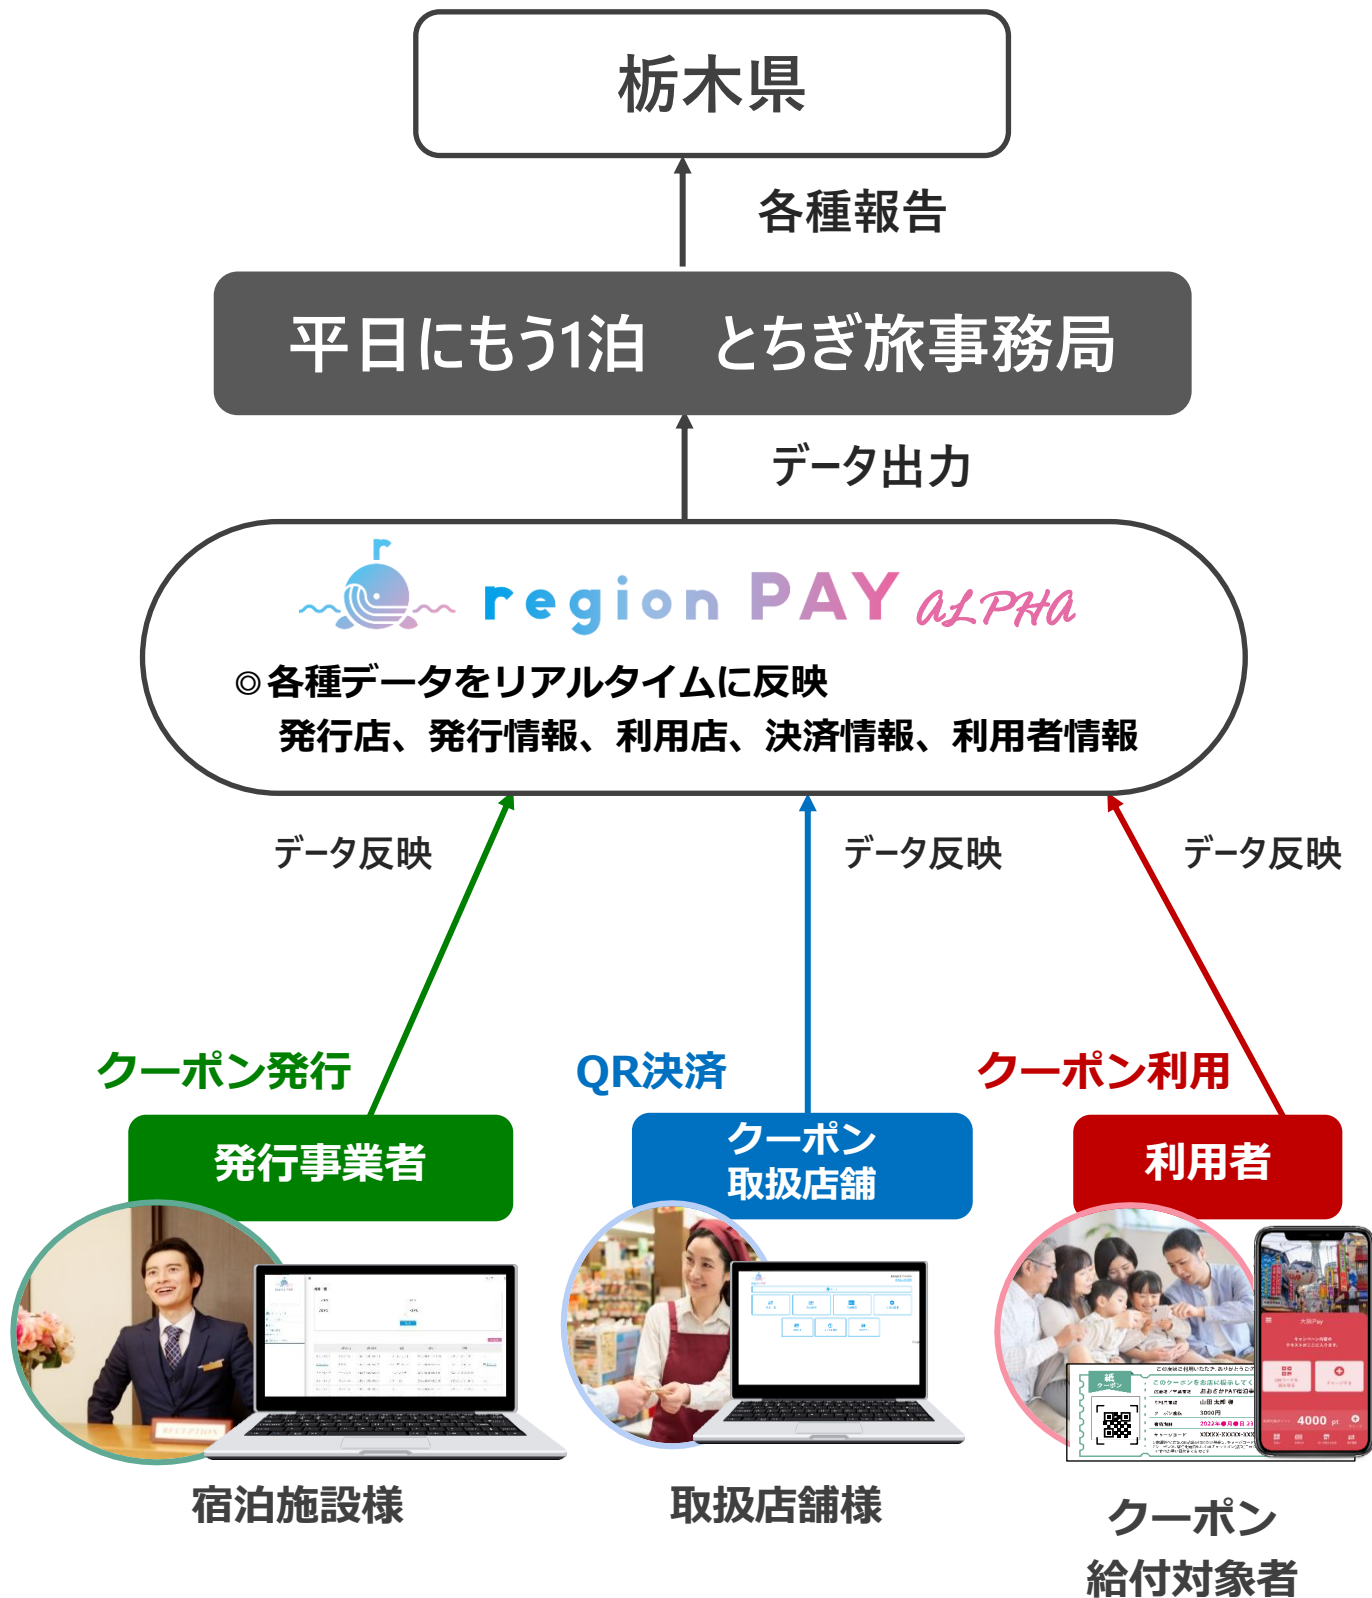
栃木県

各種報告

平日にもう1泊　とちぎ旅事務局

データ出力

region PAY ALPHA

◎各種データをリアルタイムに反映
発行店、発行情報、利用店、決済情報、利用者情報

データ反映

データ反映

データ反映

クーポン発行

QR決済

クーポン利用

発行事業者

クーポン取扱店舗

利用者

宿泊施設様

取扱店舗様

クーポン給付対象者